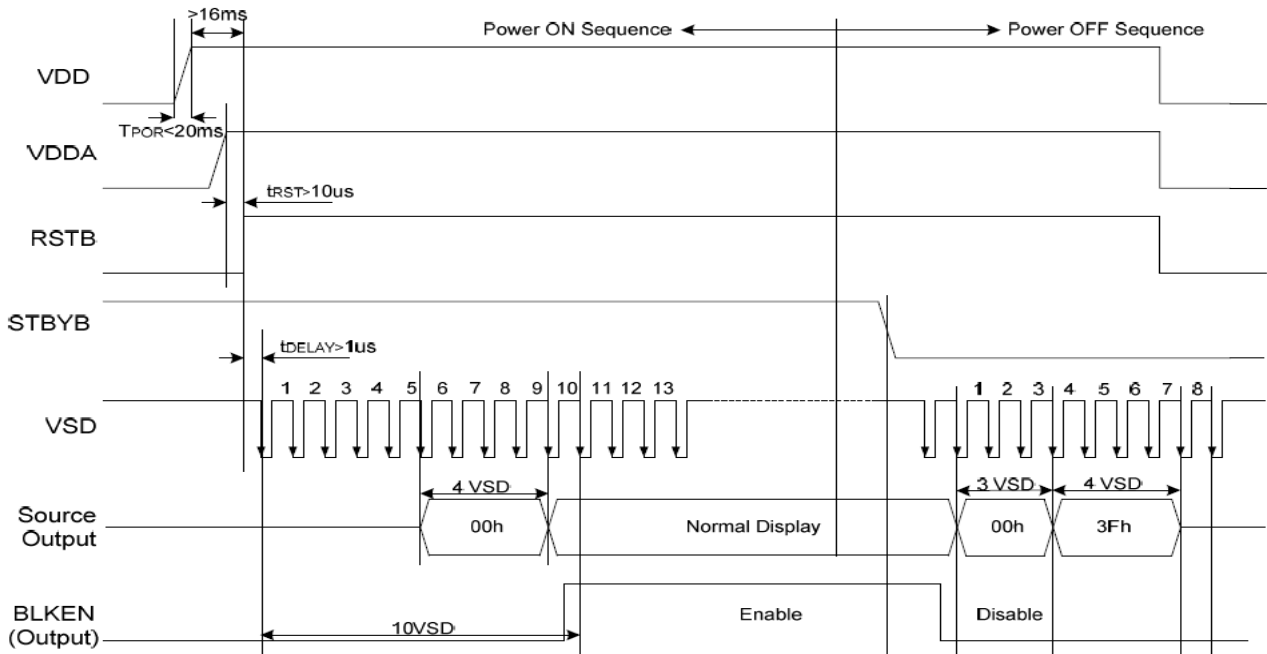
>16ms

Power ON Sequence

Power OFF Sequence

VDD

TPOR<20ms

VDDA

tRST>10us

RSTB

STBYB

tDELAY>1us

1 2 3 4 5 6 7 8 9 10 11 12 13

1 2 3 4 5 6 7 8

VSD

4 VSD

3 VSD

4 VSD

Source Output

00h

Normal Display

00h

3Fh

BLKEN (Output)

10VSD

Enable

Disable